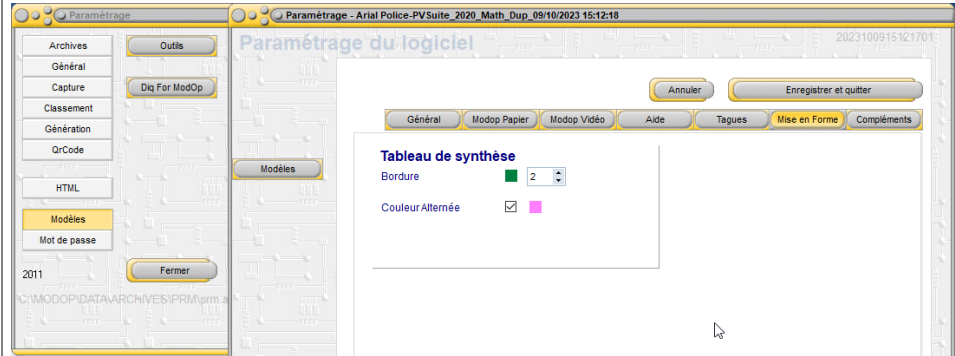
Paramétrage

Archives
Outils
Général
Capture
Diq For ModOp
Classement
Génération
QrCode
HTML
Modèles
Mot de passe
2011
Fermer
C:\MODOP\DATA\ARCHIVES\PRM\prm.a

Paramétrage - Arial Police-PVSuite_2020_Math_Dup_09/10/2023 15:12:18

Paramétrage du logiciel
20231009151217​01

Modèles

Annuler
Enregistrer et quitter

Général
Modop Papier
Modop Vidéo
Aide
Tagues
Mise en Forme
Compléments

Tableau de synthèse
Bordure
2
Couleur Alternée